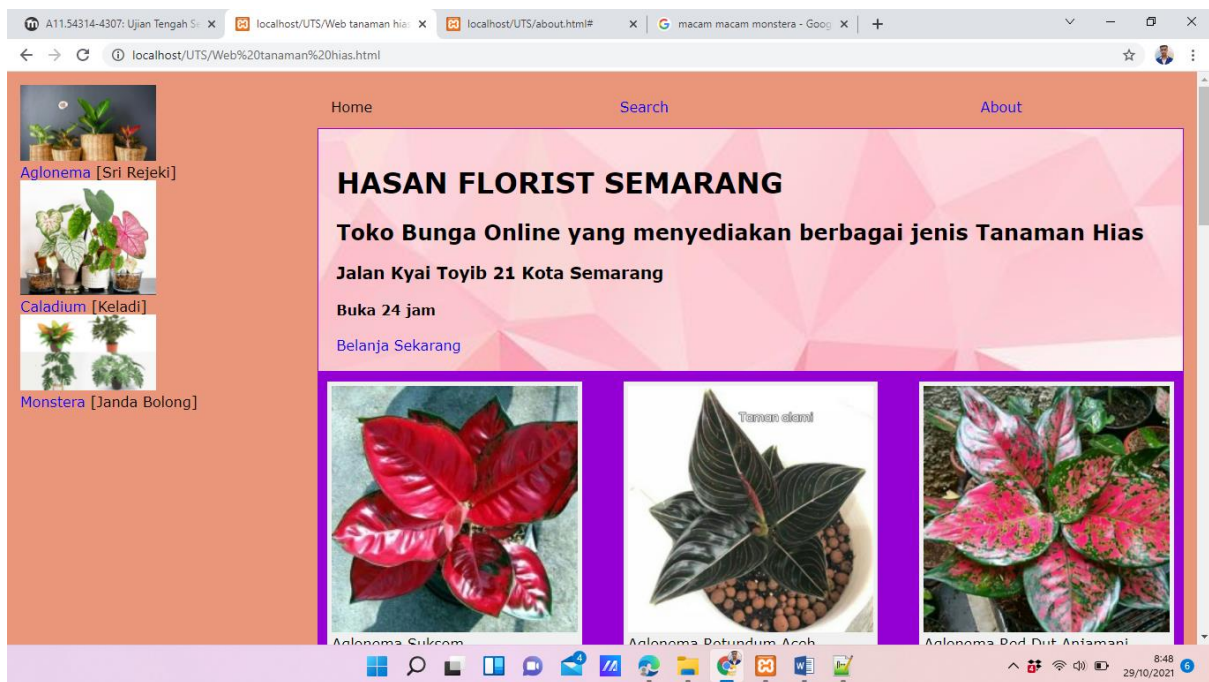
A11.54314-4307: Ujian Tengah Se ×
localhost/UTS/Web tanaman hias ×
localhost/UTS/about.html# ×
macam macam monstera - Goog ×
+

localhost/UTS/Web%20tanaman%20hias.html

Aglonema [Sri Rejeki]
Caladium [Keladi]
Monstera [Janda Bolong]

Home
Search
About

HASAN FLORIST SEMARANG

Toko Bunga Online yang menyediakan berbagai jenis Tanaman Hias

Jalan Kyai Toyib 21 Kota Semarang

Buka 24 jam

Belanja Sekarang

Taman alami

Aglonema Suksom
Aglonema Rotundum Aceh
Aglonema Red Dut Anjamani

8:48
29/10/2021
6